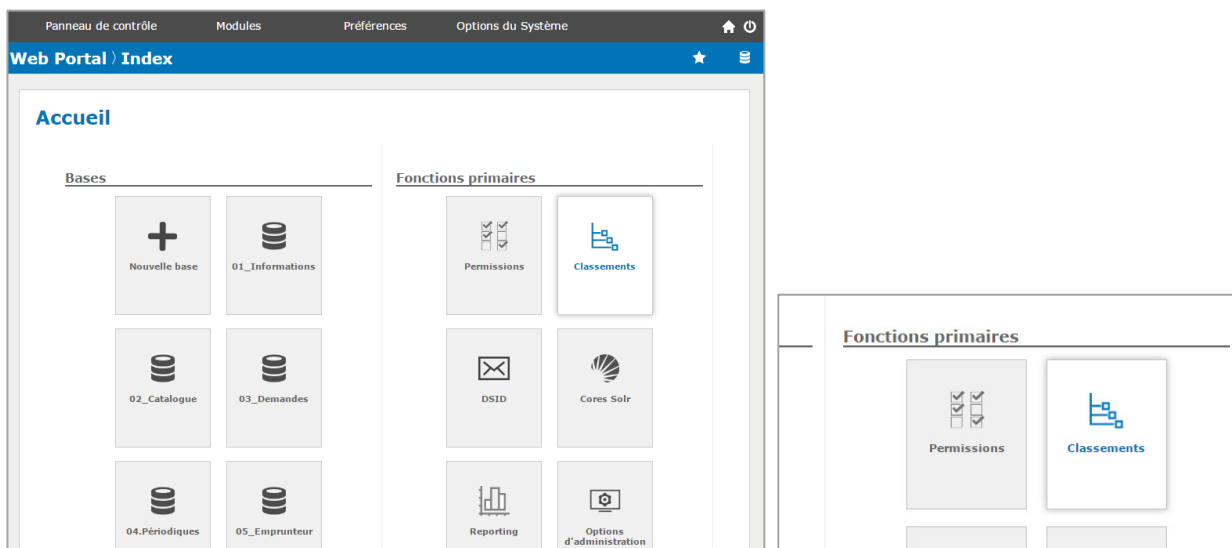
Panneau de contrôle Modules Préférences Options du Système

Web Portal 〉Index

Accueil

Bases

Nouvelle base

01_Informations

02_Catalogue

03_Demandes

04.Périodiques

05_Emprunteur

Fonctions primaires

Permissions

Classements

DSID

Cores Solr

Reporting

Options d'administration

Fonctions primaires

Permissions

Classements